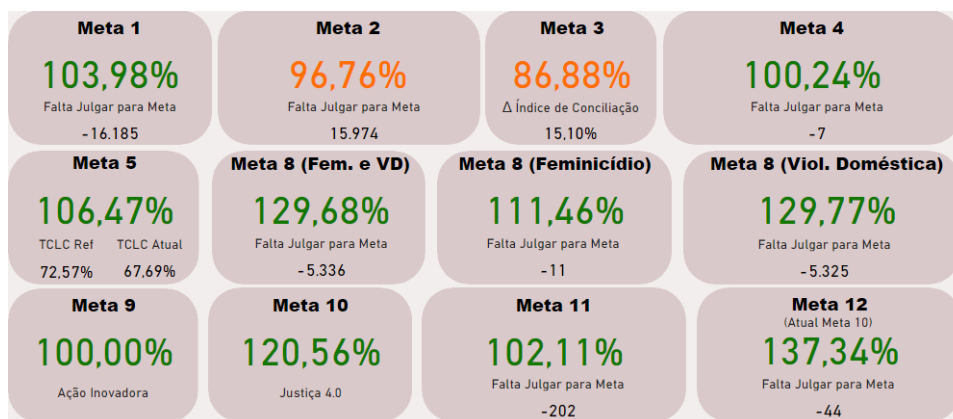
Meta 1
103,98%
Falta Julgar para Meta
-16.185

Meta 2
96,76%
Falta Julgar para Meta
15.974

Meta 3
86,88%
Δ Índice de Conciliação
15,10%

Meta 4
100,24%
Falta Julgar para Meta
-7

Meta 5
106,47%
TCLC Ref
72,57%
TCLC Atual
67,69%

Meta 8 (Fem. e VD)
129,68%
Falta Julgar para Meta
-5.336

Meta 8 (Feminicídio)
111,46%
Falta Julgar para Meta
-11

Meta 8 (Viol. Doméstica)
129,77%
Falta Julgar para Meta
-5.325

Meta 9
100,00%
Ação Inovadora

Meta 10
120,56%
Justiça 4.0

Meta 11
102,11%
Falta Julgar para Meta
-202

Meta 12
(Atual Meta 10)
137,34%
Falta Julgar para Meta
-44